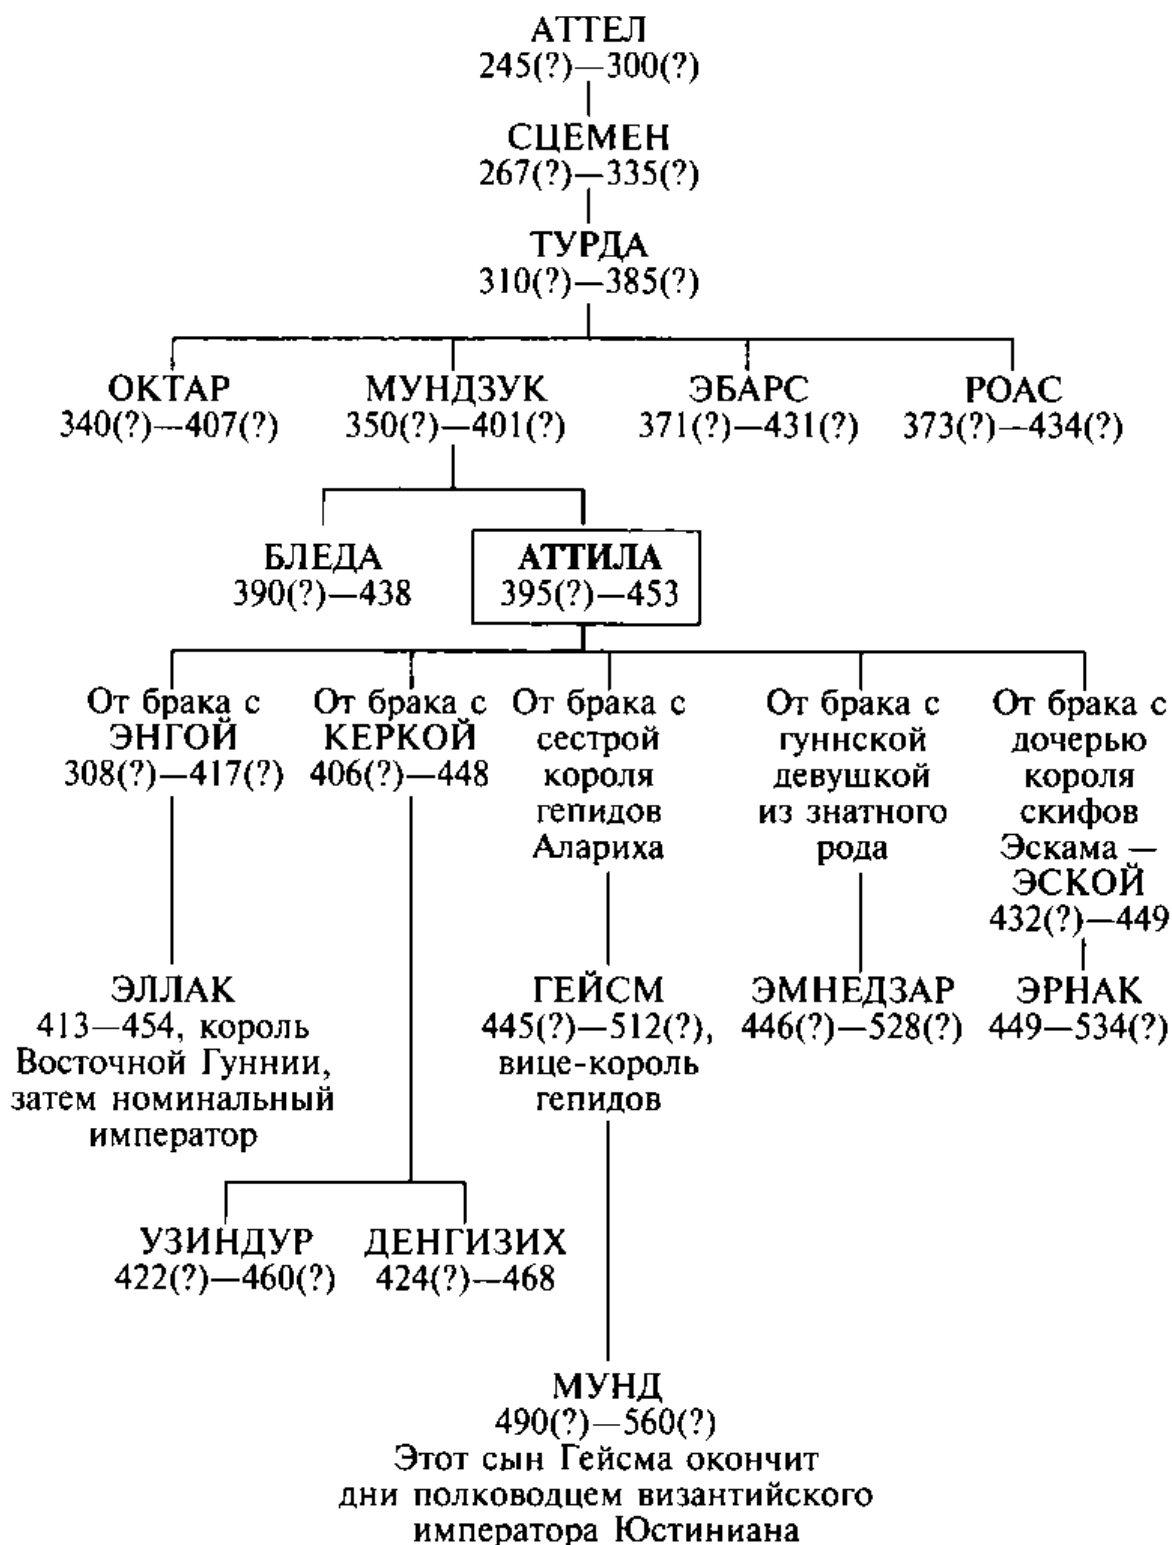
АТТЕЛ
245(?)—300(?)

СЦЕМЕН
267(?)—335(?)

ТУРДА
310(?)—385(?)

ОКТАР
340(?)—407(?)

МУНДЗУК
350(?)—401(?)

ЭБАРС
371(?)—431(?)

РОАС
373(?)—434(?)

БЛЕДА
390(?)—438

АТТИЛА
395(?)—453

От брака с ЭНГОЙ 308(?)—417(?)

От брака с КЕРКОЙ 406(?)—448

От брака с сестрой короля гепидов Алариха

От брака с гуннской девушкой из знатного рода

От брака с дочерью короля скифов Эскама — ЭСКОЙ 432(?)—449

ЭЛЛАК
413—454, король Восточной Гуннии, затем номинальный император

ГЕЙСМ
445(?)—512(?), вице-король гепидов

ЭМНЕДЗАР
446(?)—528(?)

ЭРНАК
449—534(?)

УЗИНДУР
422(?)—460(?)

ДЕНГИЗИХ
424(?)—468

МУНД
490(?)—560(?)
Этот сын Гейсма окончит дни полководцем византийского императора Юстиниана